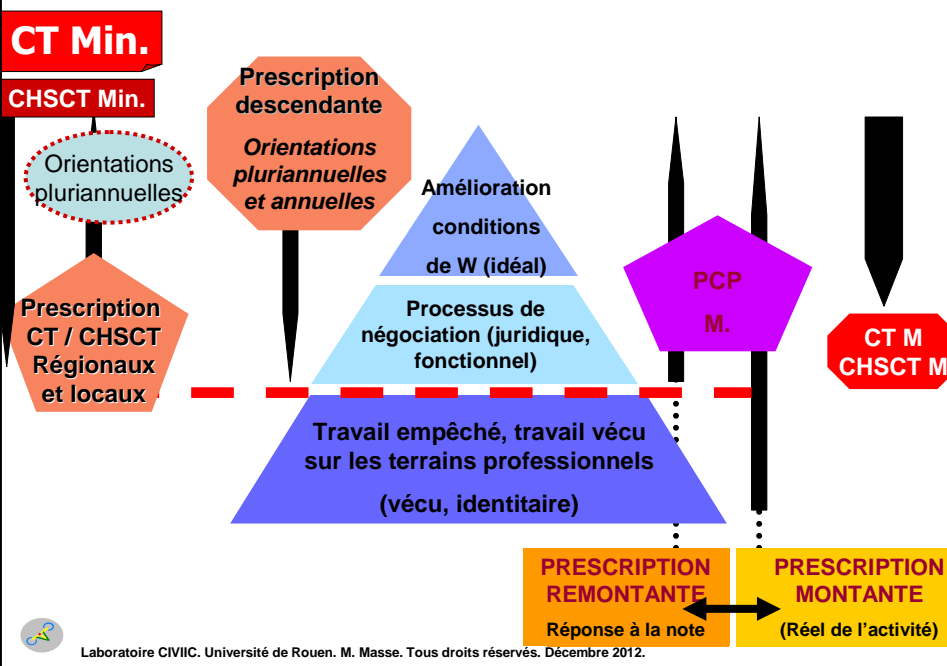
CT Min.

CHSCT Min.

Orientations pluriannuelles

Prescription descendante

*Orientations pluriannuelles et annuelles*

Amélioration conditions de W (idéal)

Processus de négociation (juridique, fonctionnel)

Travail empêché, travail vécu sur les terrains professionnels

(vécu, identitaire)

Prescription CT / CHSCT Régionaux et locaux

PCP M.

CT M CHSCT M

PRESCRIPTION REMONTANTE

Réponse à la note

PRESCRIPTION MONTANTE

(Réel de l'activité)

Laboratoire CIVIIC. Université de Rouen. M. Masse. Tous droits réservés. Décembre 2012.